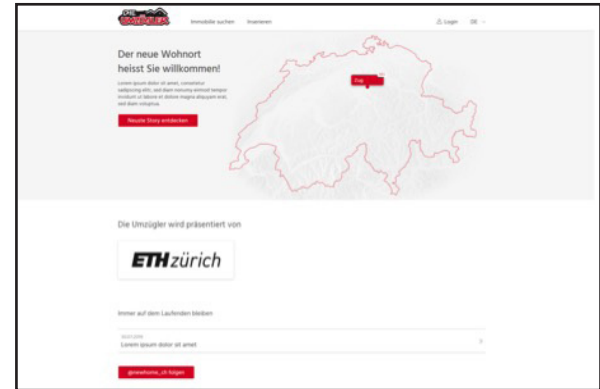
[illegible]

Immobilie suchen Inserieren

Login DE

Der neue Wohnort heisst Sie willkommen!

Lorem ipsum dolor sit amet, consetetur sadipscing elitr, sed diam nonumy eirmod tempor invidunt ut labore et dolore magna aliquyam erat, sed diam voluptua.

Neuste Story entdecken

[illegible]

Die Umzügler wird präsentiert von

ETH zürich

Immer auf dem Laufenden bleiben

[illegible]

Lorem ipsum dolor sit amet

@newhome_ch folgen